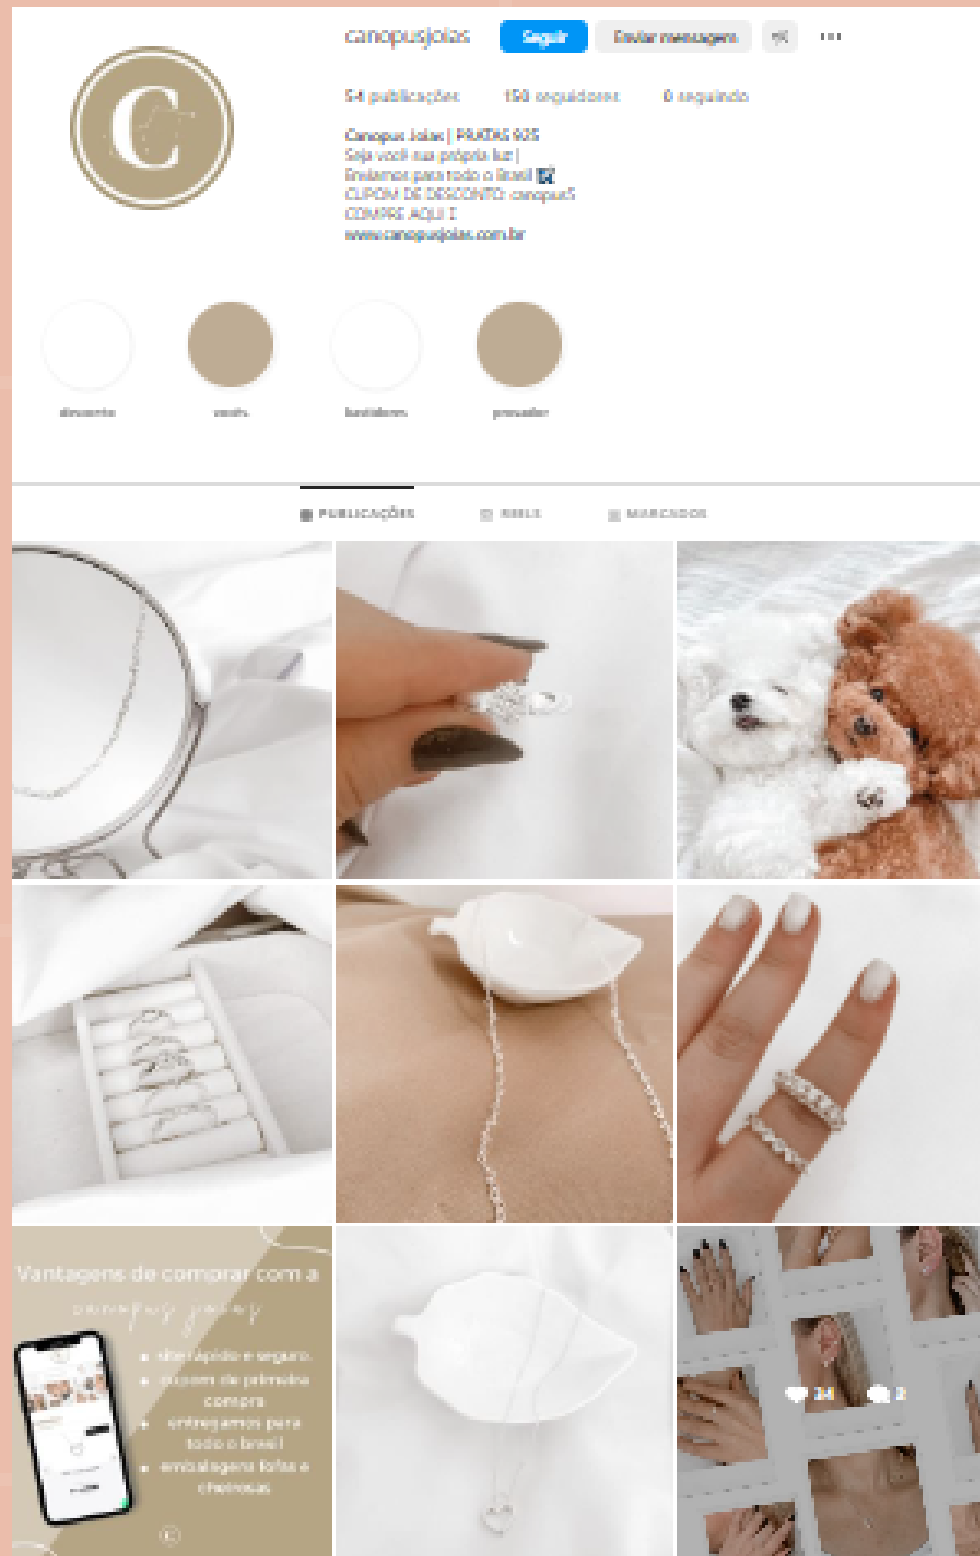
canopusjoias Seguir Enviar mensagem ···

54 publicações 150 seguidores 0 seguindo

Canopus Joias | PRATAS 925
Seja você sua própria luz |
Enviamos para todo o Brasil 🇧🇷
CUPOM DE DESCONTO: canopus5
COMPRE AQUI ⇣
www.canopusjoias.com.br

desconto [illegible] bastidores provador

PUBLICAÇÕES REELS MARCADOS

Vantagens de comprar com a
canopus joias
• site rápido e seguro
• cupom de primeira compra
• entregamos para todo o brasil
• embalagens lindas e cheirosas

24 2